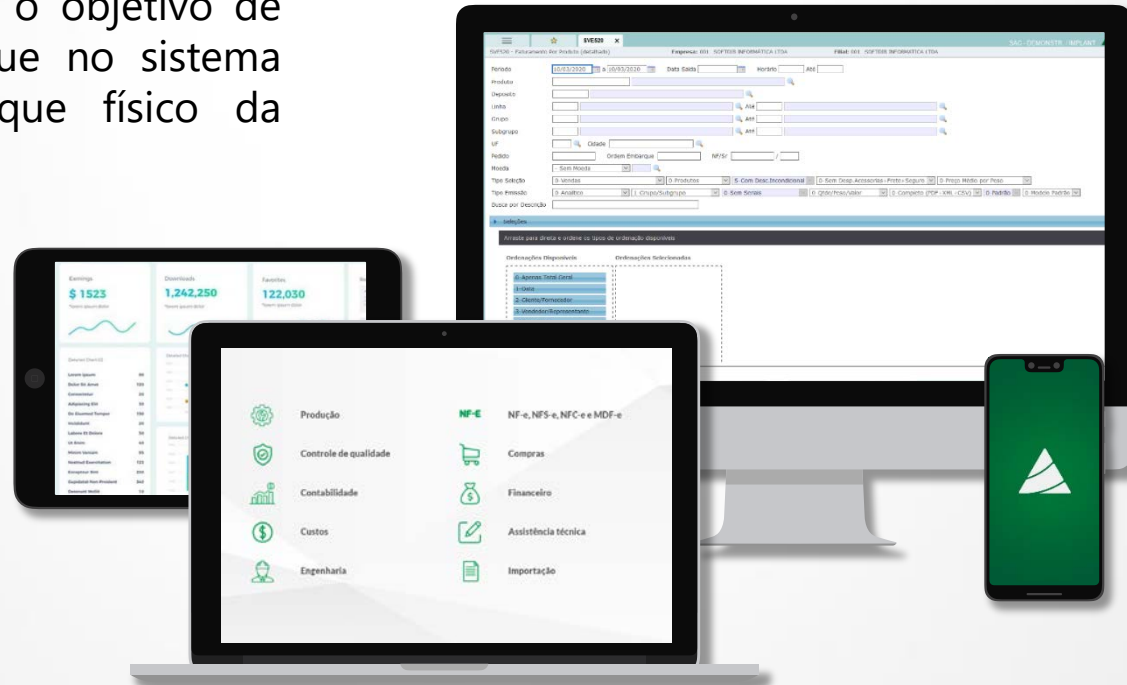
o objetivo de
ue no sistema
que físico da

SVE520 ×
SVE520 - Faturamento Por Produto (detalhado) Empresa: 001 SOFTERS INFORMATICA LTDA Filial: 001 SOFTERS INFORMATICA LTDA
SAC DEMONSTR IMPLANT

Período 10/03/2020 a 10/03/2020 Data Saída Horário Até
Produto
Deposito
Linha Até
Grupo Até
Subgrupo Até
UF Cidade
Pedido Ordem Embarque NF/Sr /
Moeda - Sem Moeda
Tipo Seleção 3 Vendas 3 Produtos 5 Com Desc.Incondicional 0 Sem Desp.Acessorias+Frete+Seguro 0 Preço Médio por Peso
Tipo Emissão 3 Analítico 1 Grupo/Subgrupo 0 Sem Séries 0 Qtde/Peso/Valor 0 Completo (PDF - XML - CSV) 0 Padrão 0 Modelo Padrão
Busca por Descrição
Seleções
Arraste para direita e ordene os tipos de ordenação disponíveis
Ordenações Disponíveis Ordenações Selecionadas
0 Apenas Total Geral
1 Data
2 Cliente/Fornecedor
3 Vendedor/Representante

Earnings
$ 1523
Downloads
1,242,250
Favorites
122,030

Produção
Controle de qualidade
Contabilidade
Custos
Engenharia
NF-E
NF-e, NFS-e, NFC-e e MDF-e
Compras
Financeiro
Assistência técnica
Importação